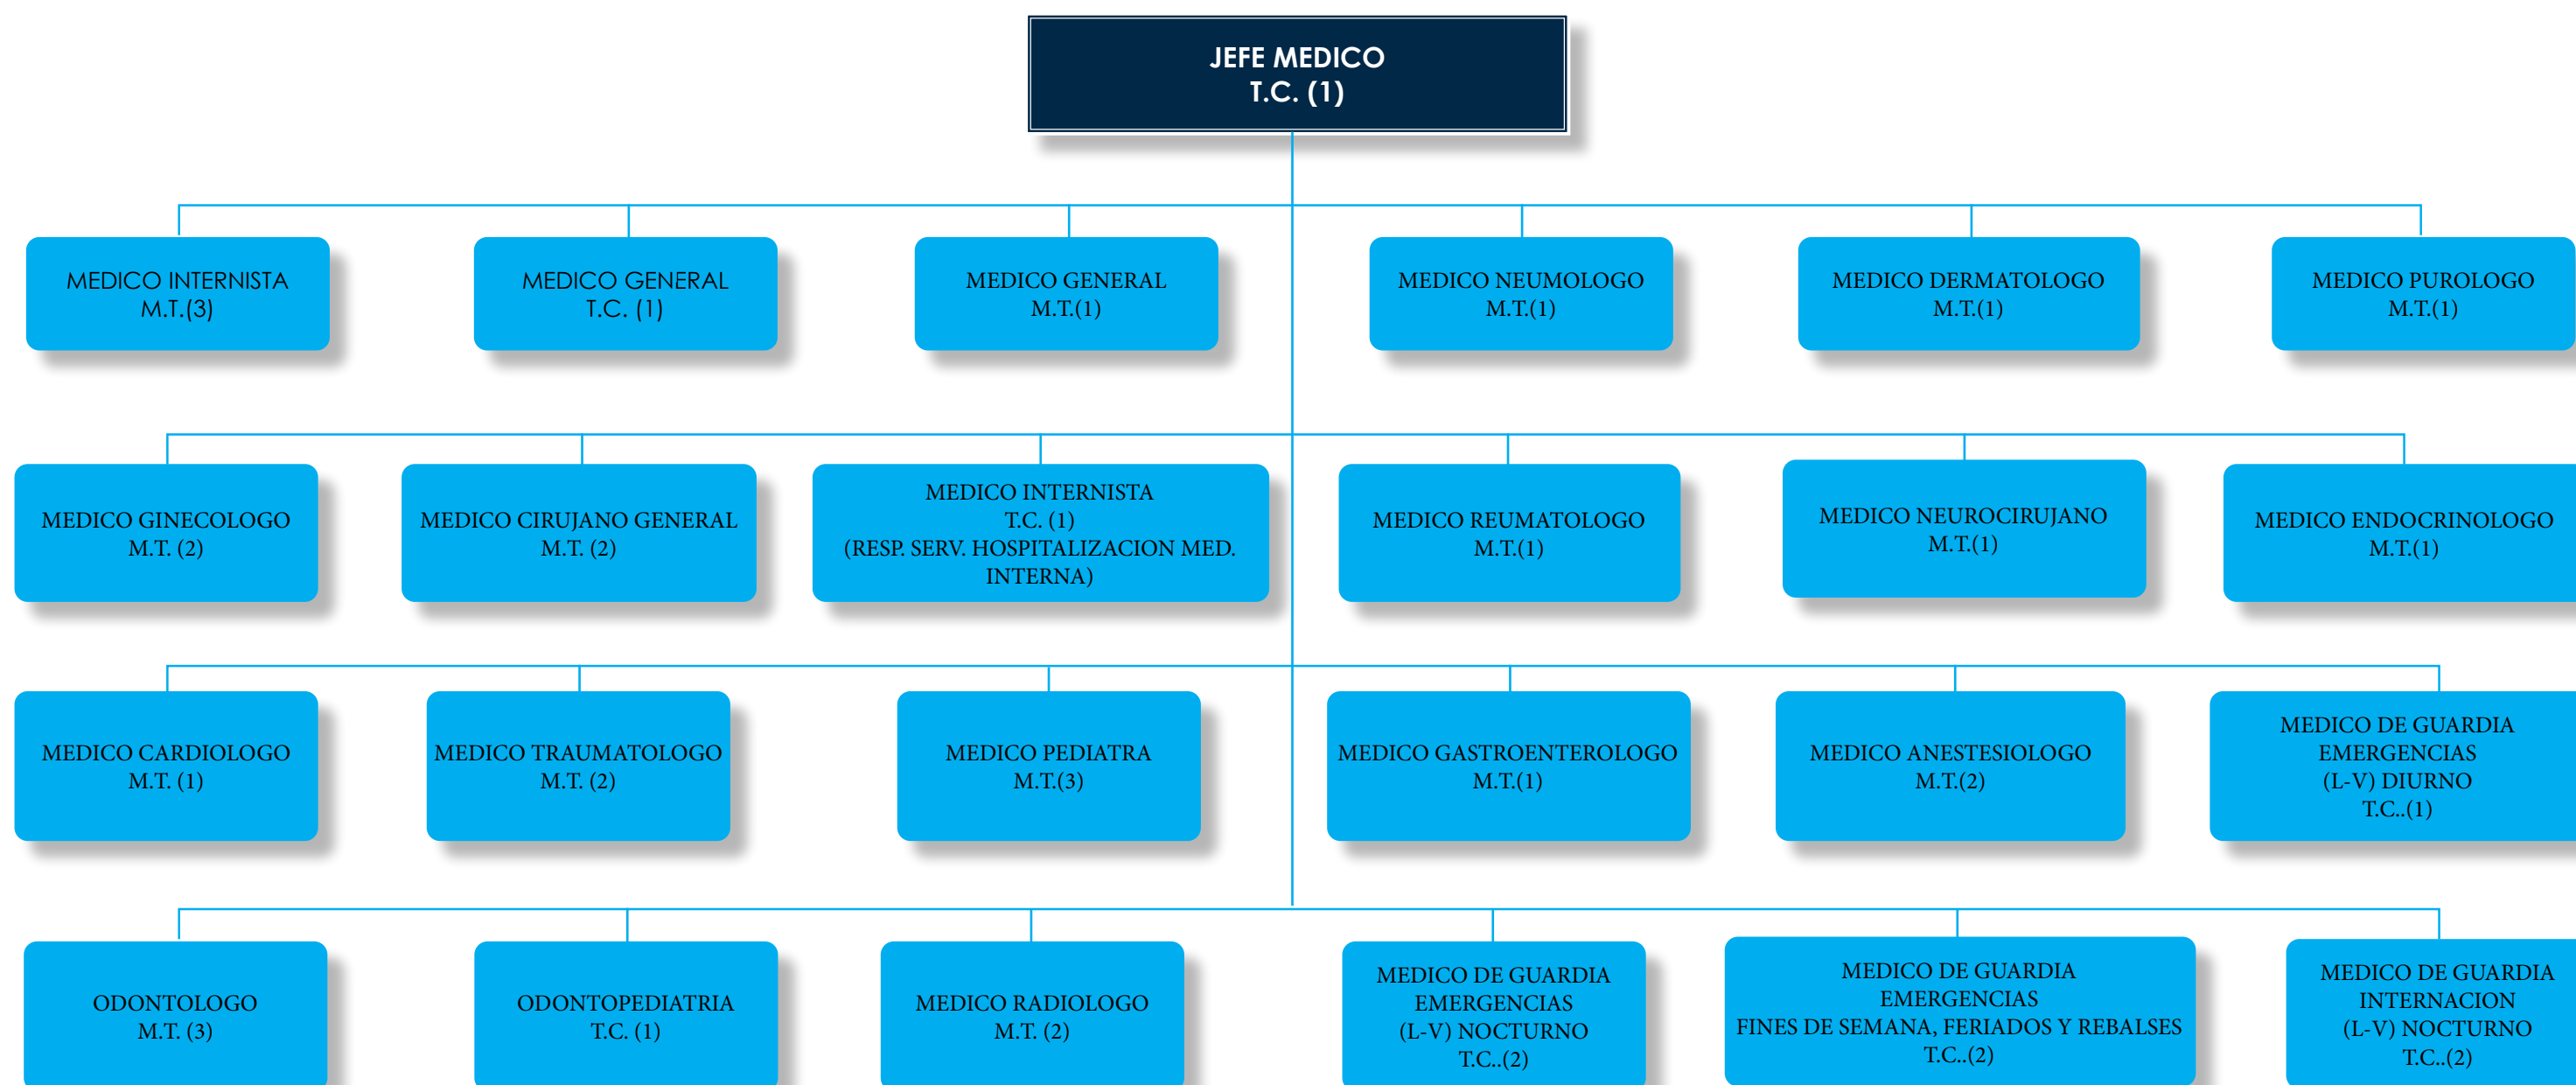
JEFE MEDICO
T.C. (1)

MEDICO INTERNISTA
M.T.(3)

MEDICO GENERAL
T.C. (1)

MEDICO GENERAL
M.T.(1)

MEDICO NEUMOLOGO
M.T.(1)

MEDICO DERMATOLOGO
M.T.(1)

MEDICO PUROLOGO
M.T.(1)

MEDICO GINECOLOGO
M.T. (2)

MEDICO CIRUJANO GENERAL
M.T. (2)

MEDICO INTERNISTA
T.C. (1)
(RESP. SERV. HOSPITALIZACION MED. INTERNA)

MEDICO REUMATOLOGO
M.T.(1)

MEDICO NEUROCIRUJANO
M.T.(1)

MEDICO ENDOCRINOLOGO
M.T.(1)

MEDICO CARDIOLOGO
M.T. (1)

MEDICO TRAUMATOLOGO
M.T. (2)

MEDICO PEDIATRA
M.T.(3)

MEDICO GASTROENTEROLOGO
M.T.(1)

MEDICO ANESTESIOLOGO
M.T.(2)

MEDICO DE GUARDIA
EMERGENCIAS
(L-V) DIURNO
T.C..(1)

ODONTOLOGO
M.T. (3)

ODONTOPEDIATRIA
T.C. (1)

MEDICO RADIOLOGO
M.T. (2)

MEDICO DE GUARDIA
EMERGENCIAS
(L-V) NOCTURNO
T.C..(2)

MEDICO DE GUARDIA
EMERGENCIAS
FINES DE SEMANA, FERIADOS Y REBALSES
T.C..(2)

MEDICO DE GUARDIA
INTERNACION
(L-V) NOCTURNO
T.C..(2)